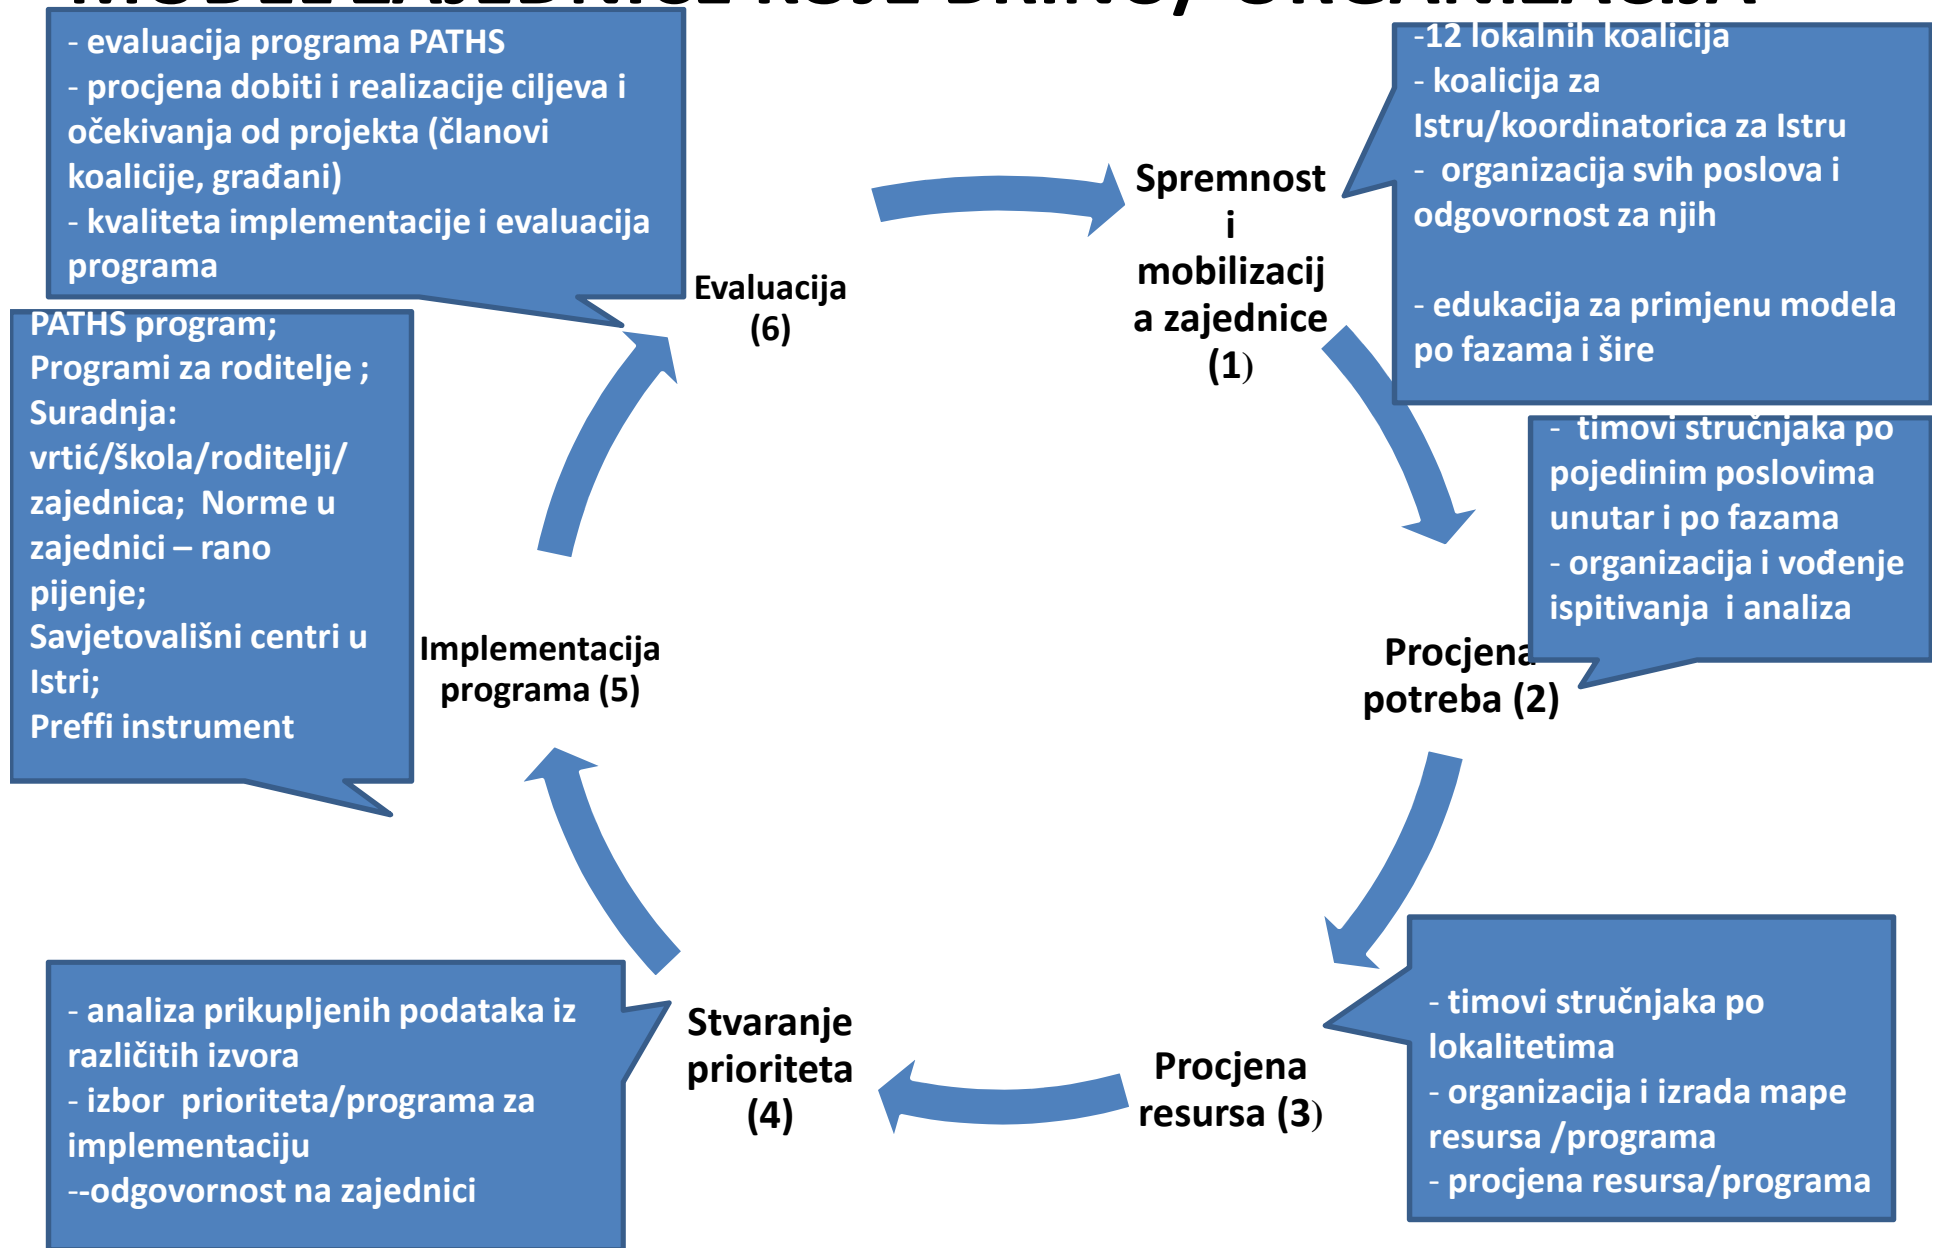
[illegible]

- evaluacija programa PATHS
- procjena dobiti i realizacije ciljeva i očekivanja od projekta (članovi koalicije, građani)
- kvaliteta implementacije i evaluacija programa

-12 lokalnih koalicija
- koalicija za Istru/koordinatorica za Istru
- organizacija svih poslova i odgovornost za njih

- edukacija za primjenu modela po fazama i šire

Spremnost i mobilizacija zajednice (1)

Evaluacija (6)

PATHS program;
Programi za roditelje ;
Suradnja: vrtić/škola/roditelji/ zajednica; Norme u zajednici – rano pijenje;
Savjetovališni centri u Istri;
Preffi instrument

- timovi stručnjaka po pojedinim poslovima unutar i po fazama
- organizacija i vođenje ispitivanja i analiza

Implementacija programa (5)

Procjena potreba (2)

- analiza prikupljenih podataka iz različitih izvora
- izbor prioriteta/programa za implementaciju
--odgovornost na zajednici

Stvaranje prioriteta (4)

Procjena resursa (3)

- timovi stručnjaka po lokalitetima
- organizacija i izrada mape resursa /programa
- procjena resursa/programa